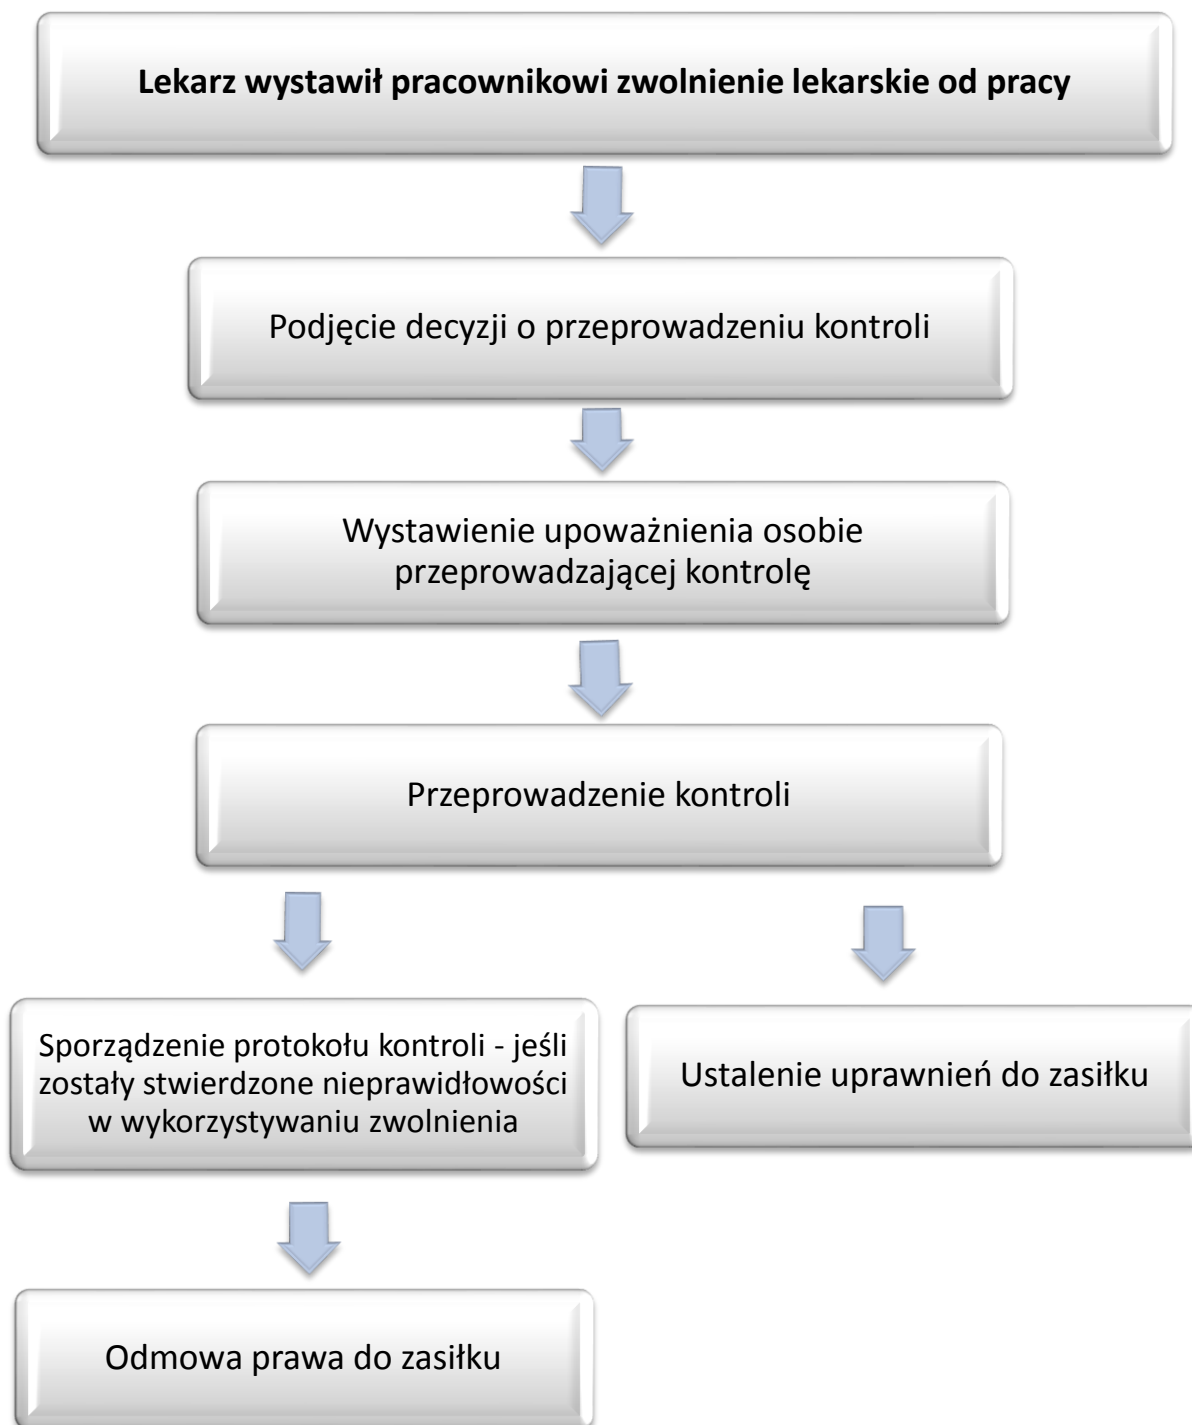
Lekarz wystawił pracownikowi zwolnienie lekarskie od pracy

Podjęcie decyzji o przeprowadzeniu kontroli

Wystawienie upoważnienia osobie przeprowadzającej kontrolę

Przeprowadzenie kontroli

Sporządzenie protokołu kontroli - jeśli zostały stwierdzone nieprawidłowości w wykorzystywaniu zwolnienia

Ustalenie uprawnień do zasiłku

Odmowa prawa do zasiłku